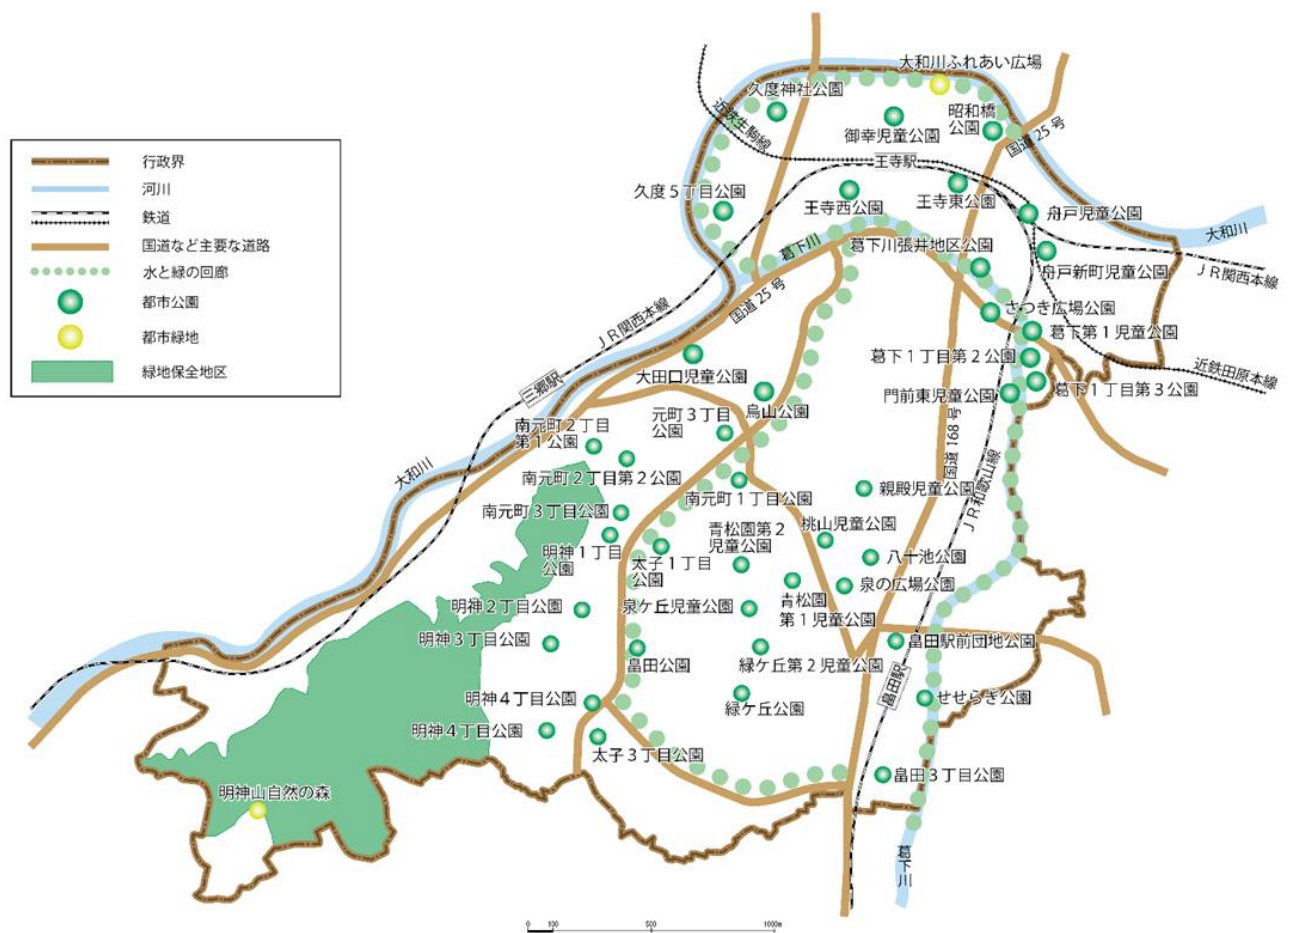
行政界
河川
鉄道
国道など主要な道路
水と緑の回廊
都市公園
都市緑地
緑地保全地区

大和川ふれあい広場
久度神社公園
近鉄生駒線
御幸児童公園
昭和橋公園
国道25号
王寺駅
久度５丁目公園
王寺西公園
王寺東公園
舟戸児童公園
大和川
葛下川
葛下川張井地区公園
舟戸新町児童公園
ＪＲ関西本線
ＪＲ関西本線
国道25号
さつき広場公園
葛下第１児童公園
葛下１丁目第２公園
近鉄田原本線
三郷駅
大田口児童公園
烏山公園
門前東児童公園
葛下１丁目第３公園
国道168号
元町３丁目公園
南元町２丁目第１公園
大和川
南元町２丁目第２公園
南元町１丁目公園
親殿児童公園
ＪＲ和歌山線
南元町３丁目公園
青松園第２児童公園
桃山児童公園
明神１丁目公園
太子１丁目公園
八十池公園
泉の広場公園
明神２丁目公園
泉ケ丘児童公園
青松園第１児童公園
明神３丁目公園
畠田駅前団地公園
畠田公園
緑ケ丘第２児童公園
畠田駅
明神４丁目公園
せせらぎ公園
緑ケ丘公園
明神４丁目公園
太子３丁目公園
畠田３丁目公園
明神山自然の森
葛下川
0 100 500 1000m